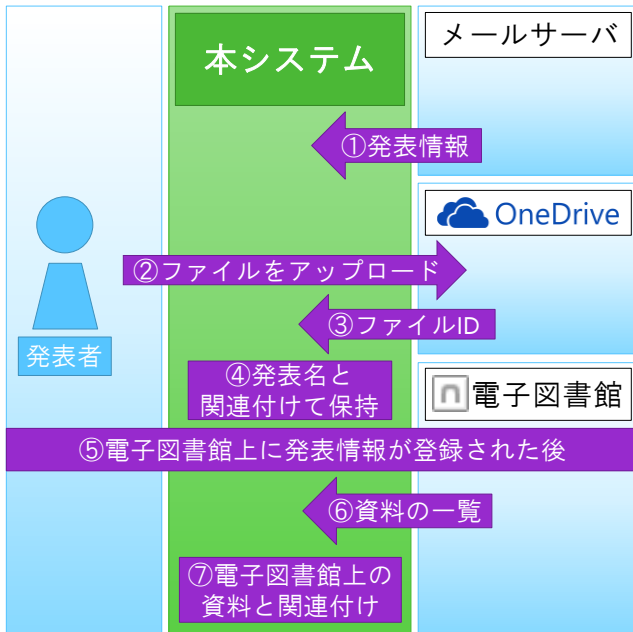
本システム

メールサーバ

①発表情報

OneDrive

②ファイルをアップロード

③ファイルID

発表者

④発表名と
関連付けて保持

電子図書館

⑤電子図書館上に発表情報が登録された後

⑥資料の一覧

⑦電子図書館上の
資料と関連付け